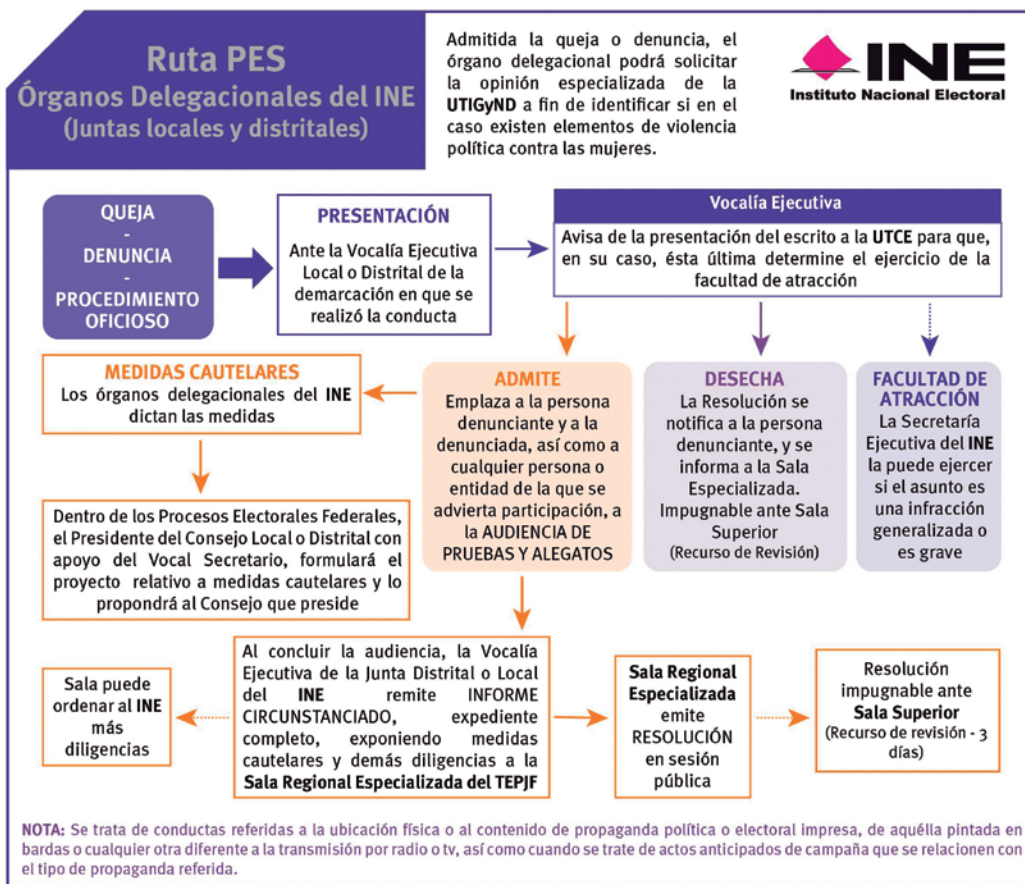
Ruta PES
Órganos Delegacionales del INE
(Juntas locales y distritales)

Admitida la queja o denuncia, el órgano delegacional podrá solicitar la opinión especializada de la UTIGyND a fin de identificar si en el caso existen elementos de violencia política contra las mujeres.

INE
Instituto Nacional Electoral

QUEJA
-
DENUNCIA
-
PROCEDIMIENTO OFICIOSO

PRESENTACIÓN
Ante la Vocalía Ejecutiva Local o Distrital de la demarcación en que se realizó la conducta

Vocalía Ejecutiva
Avisa de la presentación del escrito a la UTCE para que, en su caso, ésta última determine el ejercicio de la facultad de atracción

MEDIDAS CAUTELARES
Los órganos delegacionales del INE dictan las medidas

ADMITE
Emplaza a la persona denunciante y a la denunciada, así como a cualquier persona o entidad de la que se advierta participación, a la AUDIENCIA DE PRUEBAS Y ALEGATOS

DESECHA
La Resolución se notifica a la persona denunciante, y se informa a la Sala Especializada. Impugnable ante Sala Superior
(Recurso de Revisión)

FACULTAD DE ATRACCIÓN
La Secretaría Ejecutiva del INE la puede ejercer si el asunto es una infracción generalizada o es grave

Dentro de los Procesos Electorales Federales, el Presidente del Consejo Local o Distrital con apoyo del Vocal Secretario, formulará el proyecto relativo a medidas cautelares y lo propondrá al Consejo que preside

Sala puede ordenar al INE más diligencias

Al concluir la audiencia, la Vocalía Ejecutiva de la Junta Distrital o Local del INE remite INFORME CIRCUNSTANCIADO, expediente completo, exponiendo medidas cautelares y demás diligencias a la Sala Regional Especializada del TEPJF

Sala Regional Especializada emite RESOLUCIÓN en sesión pública

Resolución impugnable ante Sala Superior
(Recurso de revisión - 3 días)

NOTA: Se trata de conductas referidas a la ubicación física o al contenido de propaganda política o electoral impresa, de aquélla pintada en bardas o cualquier otra diferente a la transmisión por radio o tv, así como cuando se trate de actos anticipados de campaña que se relacionen con el tipo de propaganda referida.